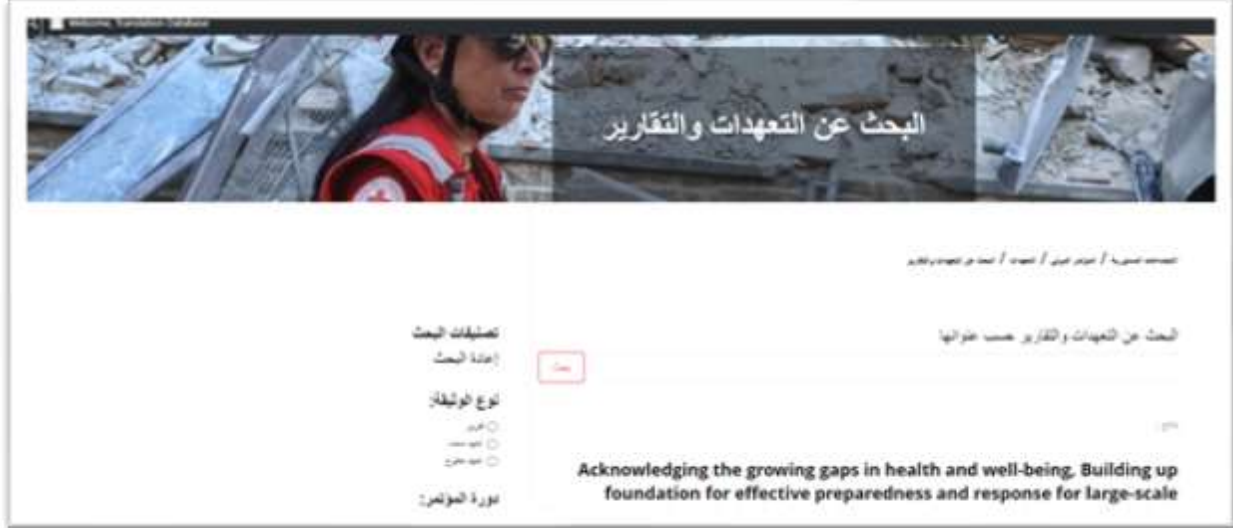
Welcome, Translation Database

البحث عن التعهدات والتقارير

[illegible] / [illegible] / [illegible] / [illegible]

البحث عن التعهدات والتقارير حسب عنوانها

بحث

تصنيفات البحث
إعادة البحث

نوع الوثيقة:
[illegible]
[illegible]
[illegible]

دورة المؤتمر:

Acknowledging the growing gaps in health and well-being, Building up foundation for effective preparedness and response for large-scale